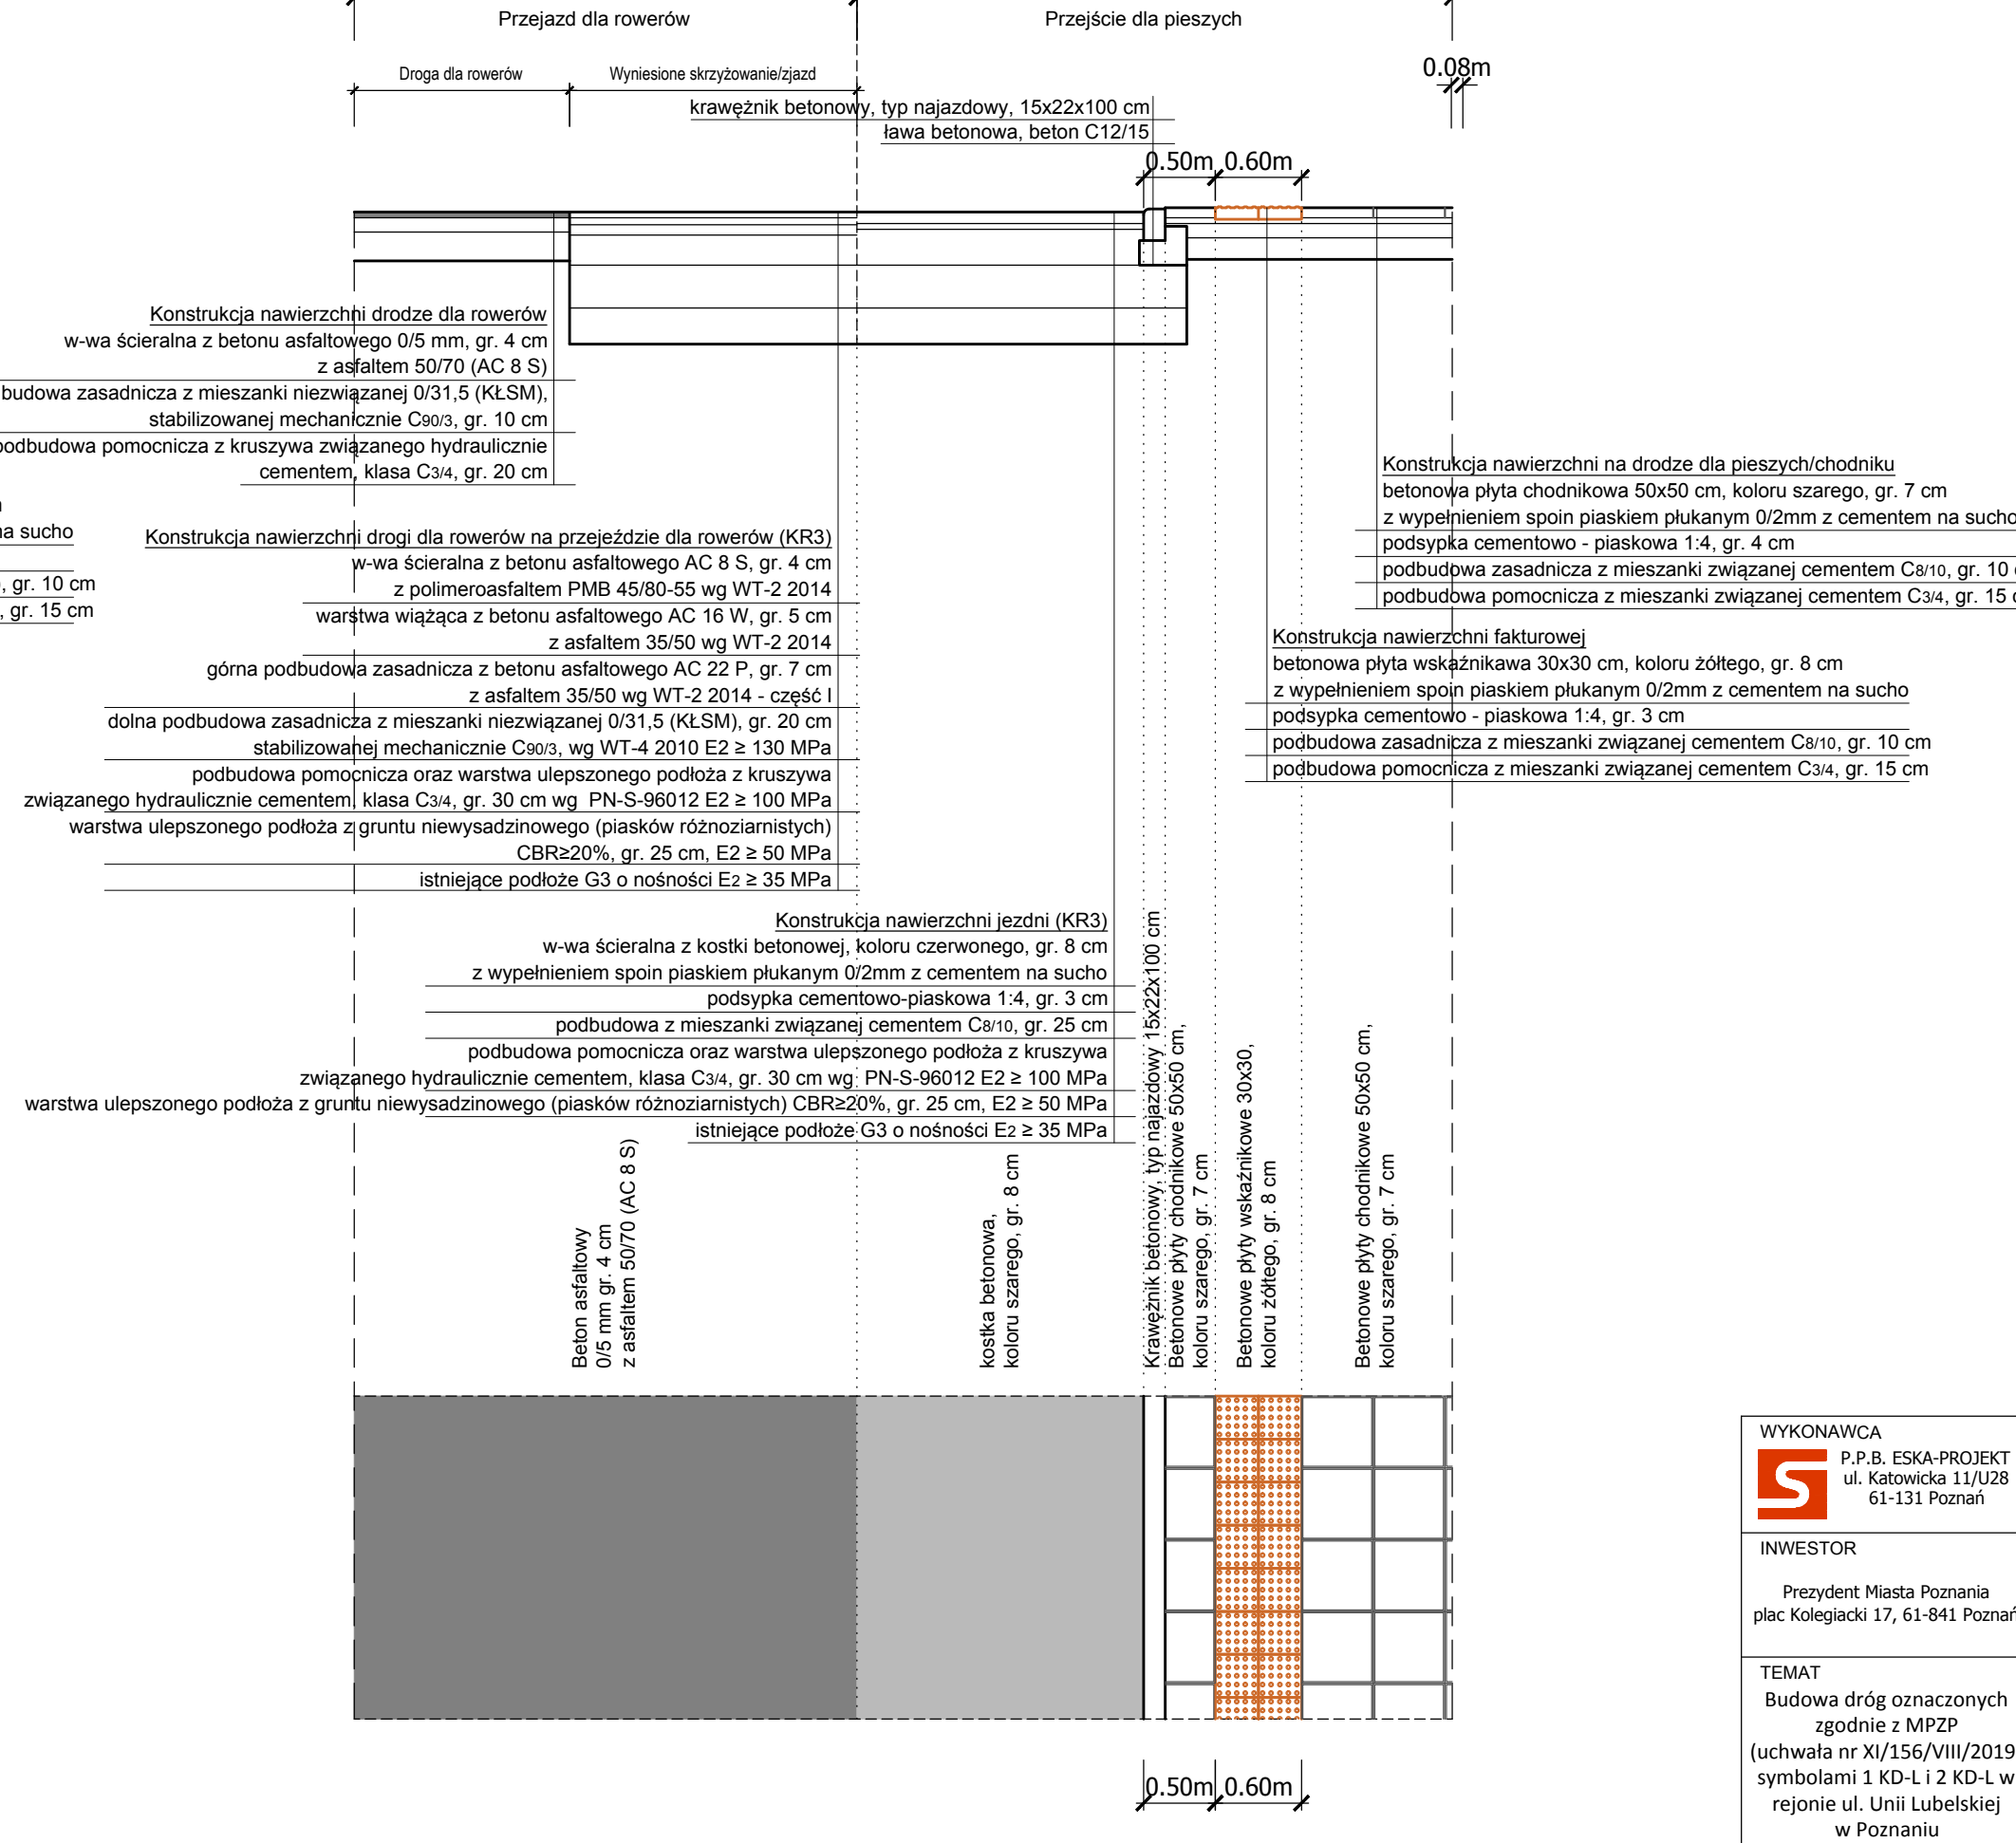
Przejazd dla rowerów

Przejście dla pieszych

Droga dla rowerów

Wyniesione skrzyżowanie/zjazd

0.08m

krawężnik betonowy, typ najazdowy, 15x22x100 cm
ława betonowa, beton C12/15

0.50m 0.60m

Konstrukcja nawierzchni drodze dla rowerów
w-wa ścieralna z betonu asfaltowego 0/5 mm, gr. 4 cm
z asfaltem 50/70 (AC 8 S)
budowa zasadnicza z mieszanki niezwiązanej 0/31,5 (KŁSM),
stabilizowanej mechanicznie C90/3, gr. 10 cm
podbudowa pomocnicza z kruszywa związanego hydraulicznie
cementem, klasa C3/4, gr. 20 cm

Konstrukcja nawierzchni na drodze dla pieszych/chodniku
betonowa płyta chodnikowa 50x50 cm, koloru szarego, gr. 7 cm
z wypełnieniem spoin piaskiem płukanym 0/2mm z cementem na sucho
podsypka cementowo - piaskowa 1:4, gr. 4 cm
podbudowa zasadnicza z mieszanki związanej cementem C8/10, gr. 10 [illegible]
podbudowa pomocnicza z mieszanki związanej cementem C3/4, gr. 15 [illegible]

a sucho
, gr. 10 cm
, gr. 15 cm

Konstrukcja nawierzchni drogi dla rowerów na przejeździe dla rowerów (KR3)
w-wa ścieralna z betonu asfaltowego AC 8 S, gr. 4 cm
z polimeroasfaltem PMB 45/80-55 wg WT-2 2014
warstwa wiążąca z betonu asfaltowego AC 16 W, gr. 5 cm
z asfaltem 35/50 wg WT-2 2014
górna podbudowa zasadnicza z betonu asfaltowego AC 22 P, gr. 7 cm
z asfaltem 35/50 wg WT-2 2014 - część I
dolna podbudowa zasadnicza z mieszanki niezwiązanej 0/31,5 (KŁSM), gr. 20 cm
stabilizowanej mechanicznie C90/3, wg WT-4 2010 E2 ≥ 130 MPa
podbudowa pomocnicza oraz warstwa ulepszonego podłoża z kruszywa
związanego hydraulicznie cementem, klasa C3/4, gr. 30 cm wg PN-S-96012 E2 ≥ 100 MPa
warstwa ulepszonego podłoża z gruntu niewysadzinowego (piasków różnoziarnistych)
CBR≥20%, gr. 25 cm, E2 ≥ 50 MPa
istniejące podłoże G3 o nośności E2 ≥ 35 MPa

Konstrukcja nawierzchni fakturowej
betonowa płyta wskaźnikawa 30x30 cm, koloru żółtego, gr. 8 cm
z wypełnieniem spoin piaskiem płukanym 0/2mm z cementem na sucho
podsypka cementowo - piaskowa 1:4, gr. 3 cm
podbudowa zasadnicza z mieszanki związanej cementem C8/10, gr. 10 cm
podbudowa pomocnicza z mieszanki związanej cementem C3/4, gr. 15 cm

Konstrukcja nawierzchni jezdni (KR3)
w-wa ścieralna z kostki betonowej, koloru czerwonego, gr. 8 cm
z wypełnieniem spoin piaskiem płukanym 0/2mm z cementem na sucho
podsypka cementowo-piaskowa 1:4, gr. 3 cm
podbudowa z mieszanki związanej cementem C8/10, gr. 25 cm
podbudowa pomocnicza oraz warstwa ulepszonego podłoża z kruszywa
związanego hydraulicznie cementem, klasa C3/4, gr. 30 cm wg PN-S-96012 E2 ≥ 100 MPa
warstwa ulepszonego podłoża z gruntu niewysadzinowego (piasków różnoziarnistych) CBR≥20%, gr. 25 cm, E2 ≥ 50 MPa
istniejące podłoże G3 o nośności E2 ≥ 35 MPa

Beton asfaltowy
0/5 mm gr. 4 cm
z asfaltem 50/70 (AC 8 S)

kostka betonowa,
koloru szarego, gr. 8 cm

Krawężnik betonowy, typ najazdowy 15x22x100 cm

Betonowe płyty chodnikowe 50x50 cm,
koloru szarego, gr. 7 cm

Betonowe płyty wskaźnikowe 30x30,
koloru żółtego, gr. 8 cm

Betonowe płyty chodnikowe 50x50 cm,
koloru szarego, gr. 7 cm

0.50m 0.60m

WYKONAWCA
P.P.B. ESKA-PROJEKT
ul. Katowicka 11/U28
61-131 Poznań

INWESTOR
Prezydent Miasta Poznania
plac Kolegiacki 17, 61-841 Poznań

TEMAT
Budowa dróg oznaczonych
zgodnie z MPZP
(uchwała nr XI/156/VIII/2019
symbolami 1 KD-L i 2 KD-L w
rejonie ul. Unii Lubelskiej
w Poznaniu